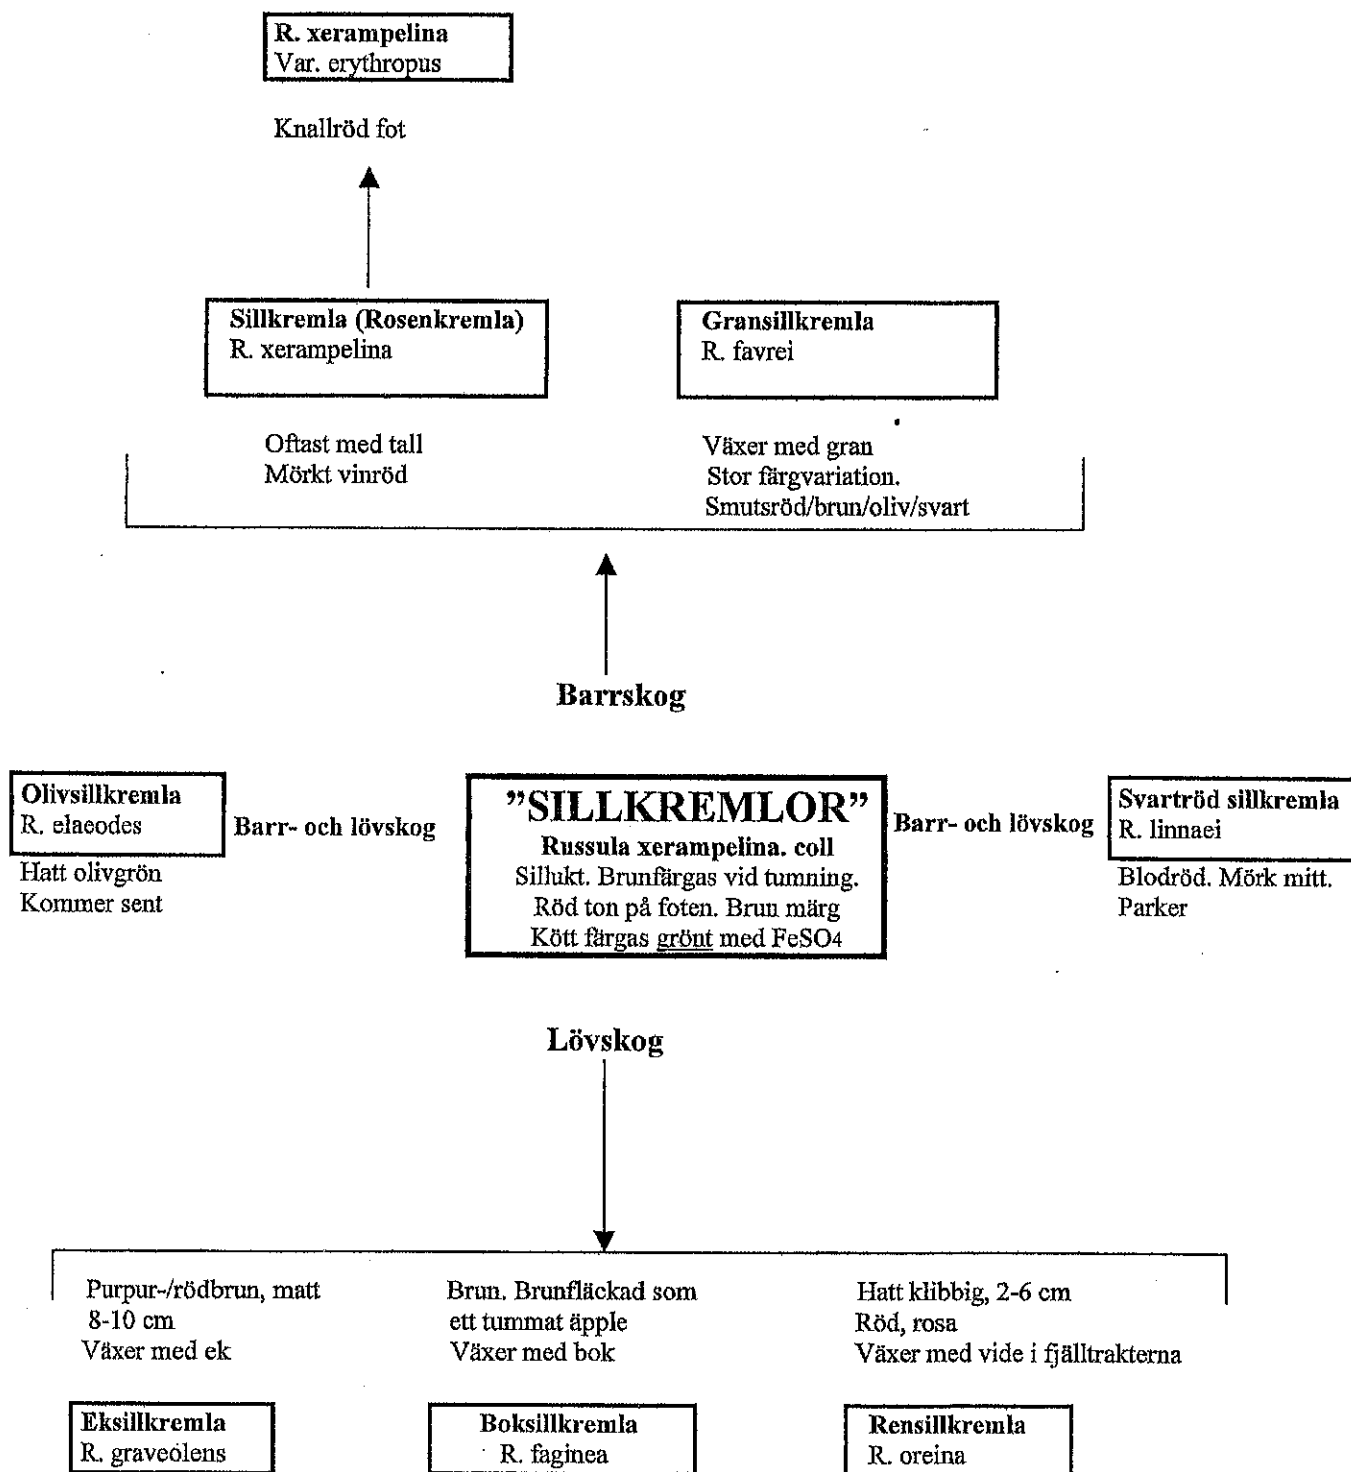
R. xerampelina
Var. erythropus

Knallröd fot

Sillkremla (Rosenkremla)
R. xerampelina

Oftast med tall
Mörkt vinröd

Gransillkremla
R. favrei

Växer med gran
Stor färgvariation.
Smutsröd/brun/oliv/svart

Barrskog

Olivsillkremla
R. elaeodes

Hatt olivgrön
Kommer sent

Barr- och lövskog

"SILLKREMLOR"
Russula xerampelina. coll
Sillukt. Brunfärgas vid tumning.
Röd ton på foten. Brun märg
Kött färgas grönt med $FeSO_4$

Barr- och lövskog

Svartröd sillkremla
R. linnaei

Blodröd. Mörk mitt.
Parker

Lövskog

Purpur-/rödbrun, matt
8-10 cm
Växer med ek

Brun. Brunfläckad som ett tummat äpple
Växer med bok

Hatt klibbig, 2-6 cm
Röd, rosa
Växer med vide i fjälltrakterna

Eksillkremla
R. graveolens

Boksillkremla
R. faginea

Rensillkremla
R. oreina